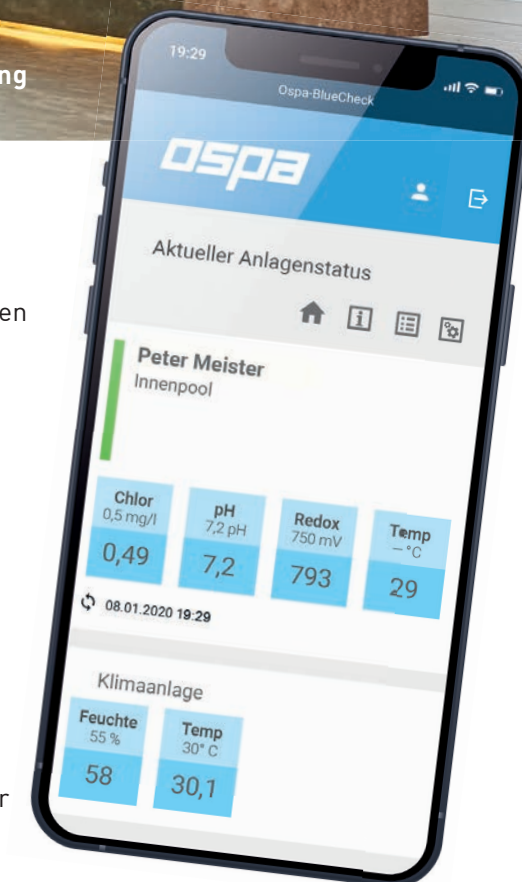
ng

en

r

19:29

Ospa-BlueCheck

ospa

Aktueller Anlagenstatus

Peter Meister
Innenpool

| Chlor 0,5 mg/l | pH 7,2 pH | Redox 750 mV | Temp – °C |
|---|---|---|---|
| 0,49 | 7,2 | 793 | 29 |

08.01.2020 19:29

Klimaanlage

| Feuchte 55 % | Temp 30° C |
|---|---|
| 58 | 30,1 |